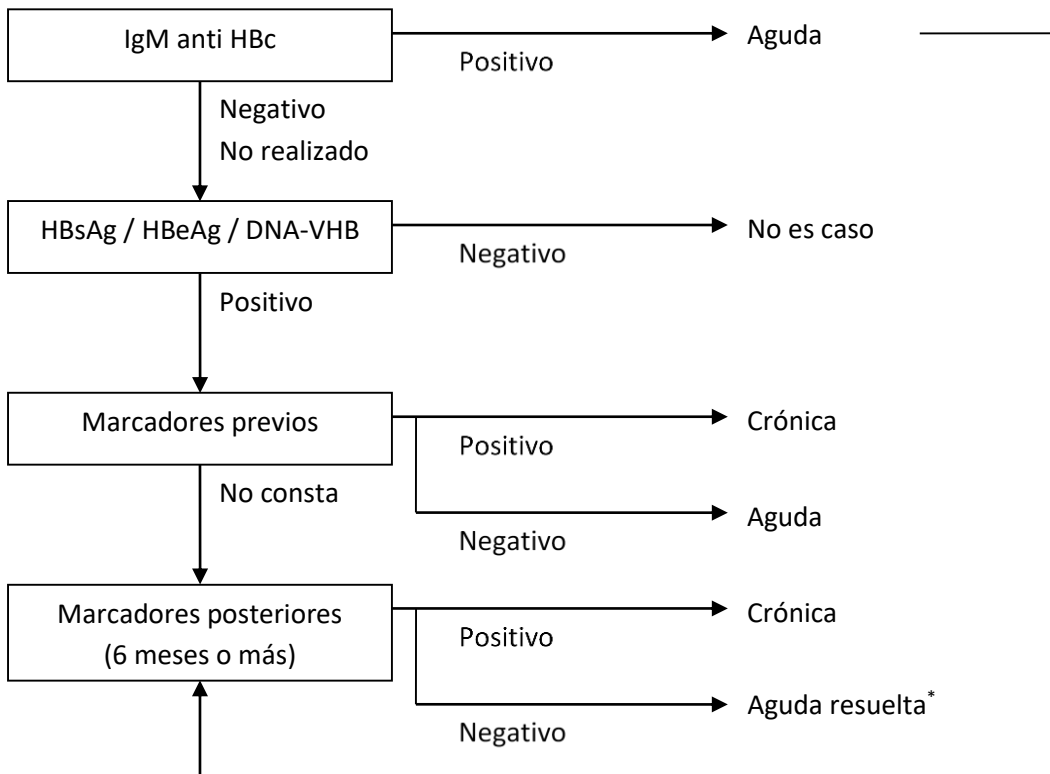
IgM anti HBc

Positivo

Aguda

Negativo
No realizado

HBsAg / HBeAg / DNA-VHB

Negativo

No es caso

Positivo

Marcadores previos

Positivo

Crónica

No consta

Negativo

Aguda

Marcadores posteriores (6 meses o más)

Positivo

Crónica

Negativo

Aguda resuelta*